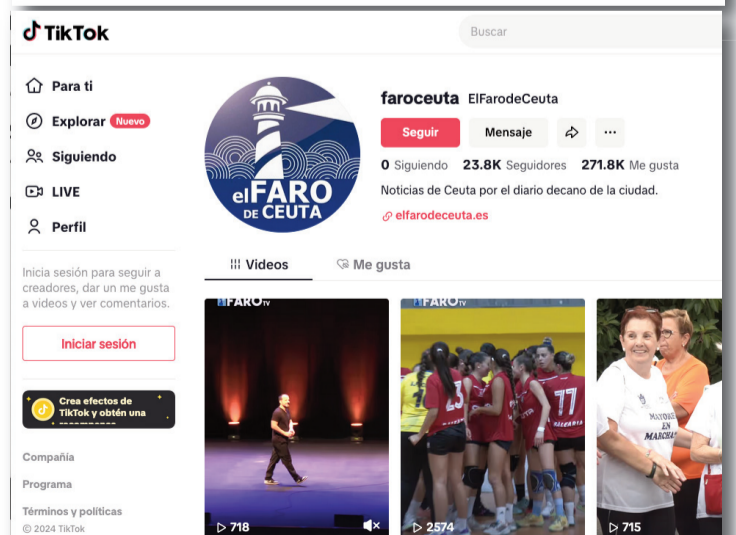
TikTok

Buscar

Para ti
Explorar Nuevo
Siguiendo
LIVE
Perfil

Inicia sesión para seguir a creadores, dar un me gusta a videos y ver comentarios.

Iniciar sesión

Crea efectos de TikTok y obtén una

Compañía
Programa
Términos y políticas
© 2024 TikTok

elFARO DE CEUTA

faroceuta ElFarodeCeuta

Seguir Mensaje

0 Siguiendo 23.8K Seguidores 271.8K Me gusta

Noticias de Ceuta por el diario decano de la ciudad.

elfarodeceuta.es

Videos Me gusta

FAROTV
718

FAROTV
23 77
2574

MAYORES EN MARCHA
715